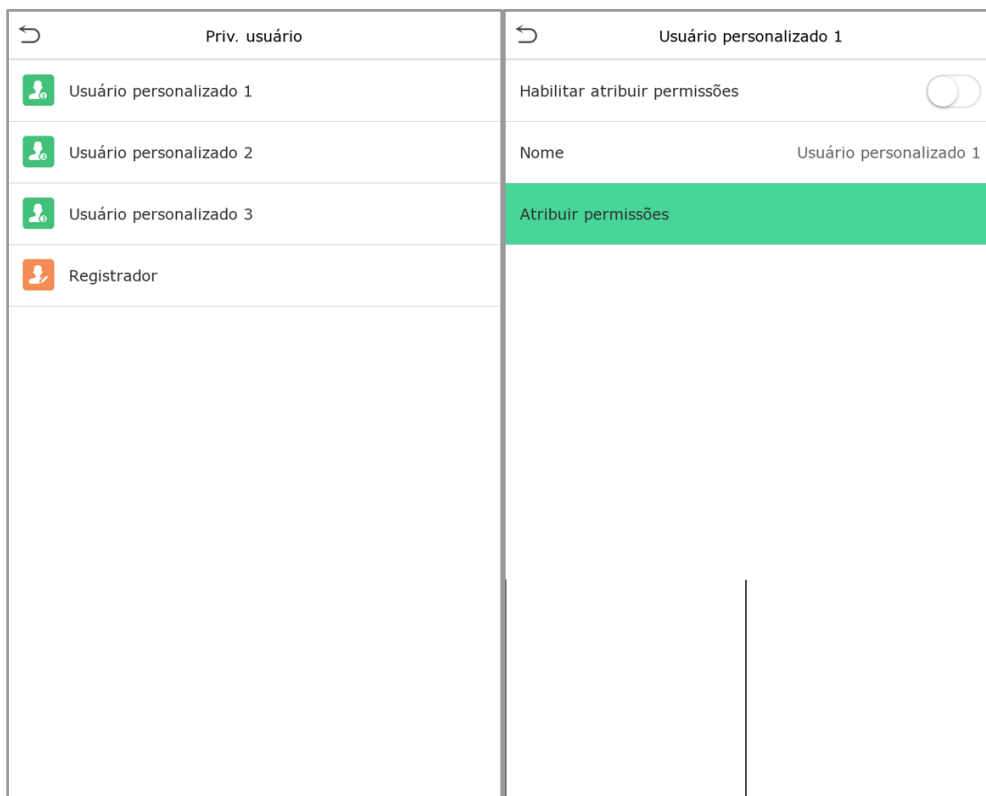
Priv. usuário

Usuário personalizado 1

Usuário personalizado 2

Usuário personalizado 3

Registrador

Usuário personalizado 1

Habilitar atribuir permissões

Nome Usuário personalizado 1

Atribuir permissões